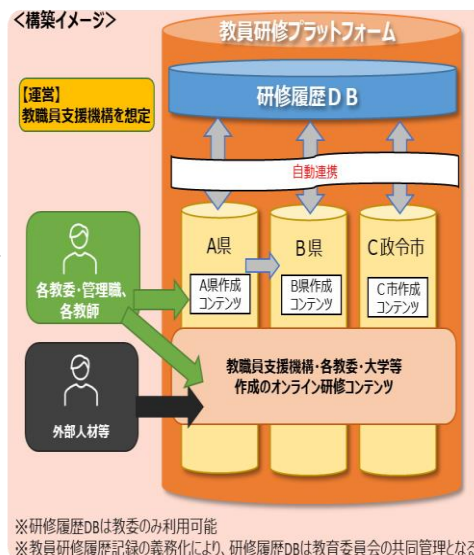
<構築イメージ>

教員研修プラットフォーム

【運営】
教職員支援機構を想定

研修履歴ＤＢ

自動連携

A県

B県

C政令市

A県作成コンテンツ

B県作成コンテンツ

C市作成コンテンツ

各教委・管理職、各教師

教職員支援機構・各教委・大学等作成のオンライン研修コンテンツ

外部人材等

※研修履歴DBは教委のみ利用可能
※教員研修履歴記録の義務化により、研修履歴DBは教育委員会の共同管理となる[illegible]